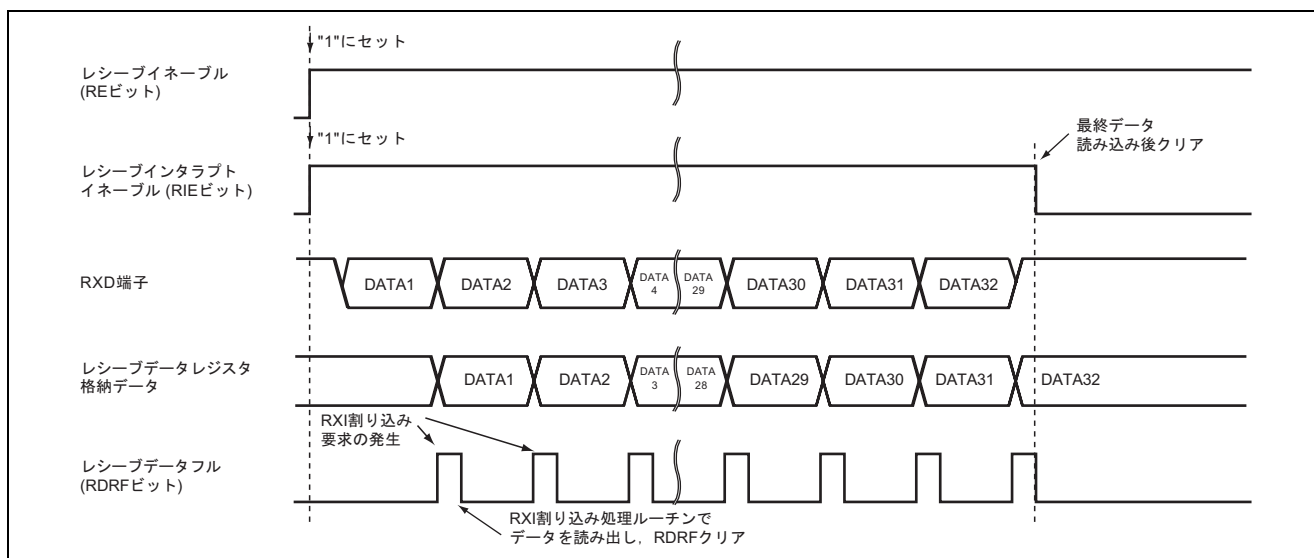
"1"にセット

レシーブイネーブル (REビット)

"1"にセット

最終データ 読み込み後クリア

レシーブインタラプト イネーブル (RIEビット)

RXD端子

DATA1 DATA2 DATA3 DATA 4 DATA 29 DATA30 DATA31 DATA32

レシーブデータレジスタ 格納データ

DATA1 DATA2 DATA 3 DATA 28 DATA29 DATA30 DATA31 DATA32

RXI割り込み 要求の発生

レシーブデータフル (RDRFビット)

RXI割り込み処理ルーチンで データを読み出し，RDRFクリア